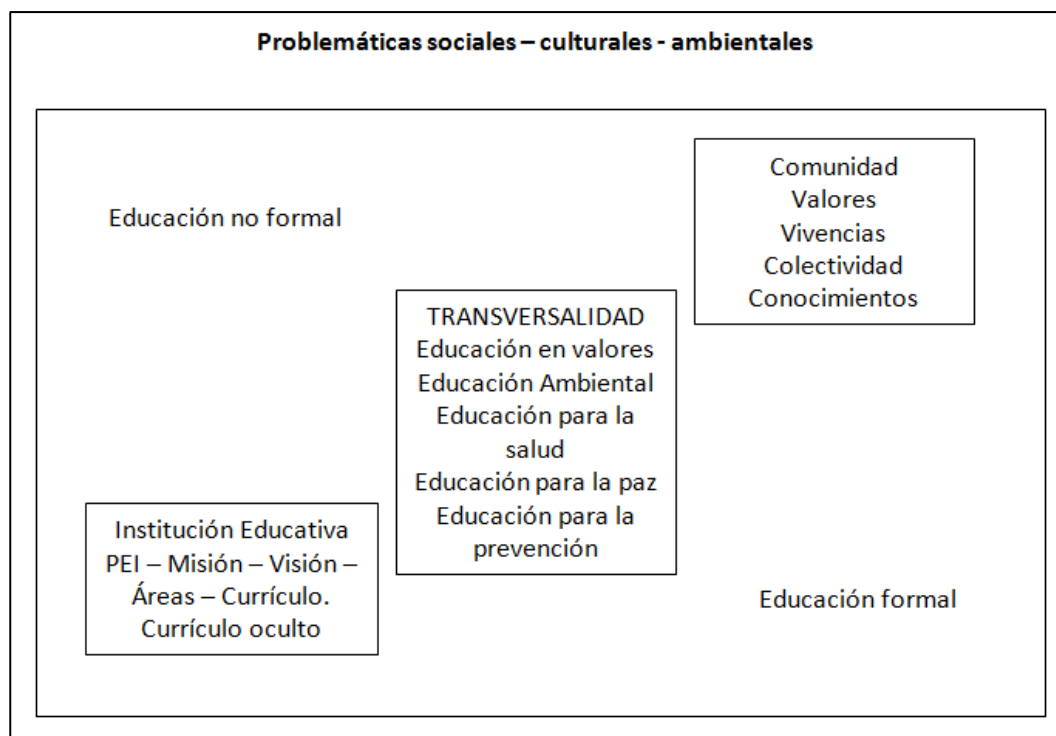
Problemáticas sociales – culturales - ambientales

Educación no formal

Comunidad
Valores
Vivencias
Colectividad
Conocimientos

TRANSVERSALIDAD
Educación en valores
Educación Ambiental
Educación para la salud
Educación para la paz
Educación para la prevención

Institución Educativa
PEI – Misión – Visión – Áreas – Currículo.
Currículo oculto

Educación formal